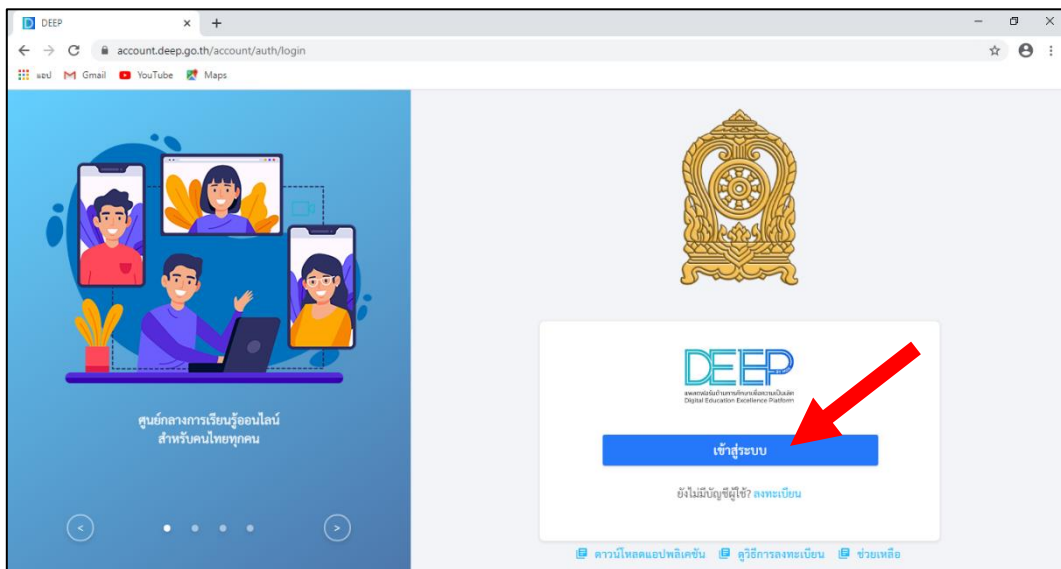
DEEP

account.deep.go.th/account/auth/login

แอป Gmail YouTube Maps

ศูนย์กลางการเรียนรู้ออนไลน์
สำหรับคนไทยทุกคน

DEEP
แพลตฟอร์มด้านการศึกษาเพื่อความเป็นเลิศ
Digital Education Excellence Platform

เข้าสู่ระบบ

ยังไม่มีบัญชีผู้ใช้? ลงทะเบียน

ดาวน์โหลดแอปพลิเคชัน คู่มือการลงทะเบียน ช่วยเหลือ